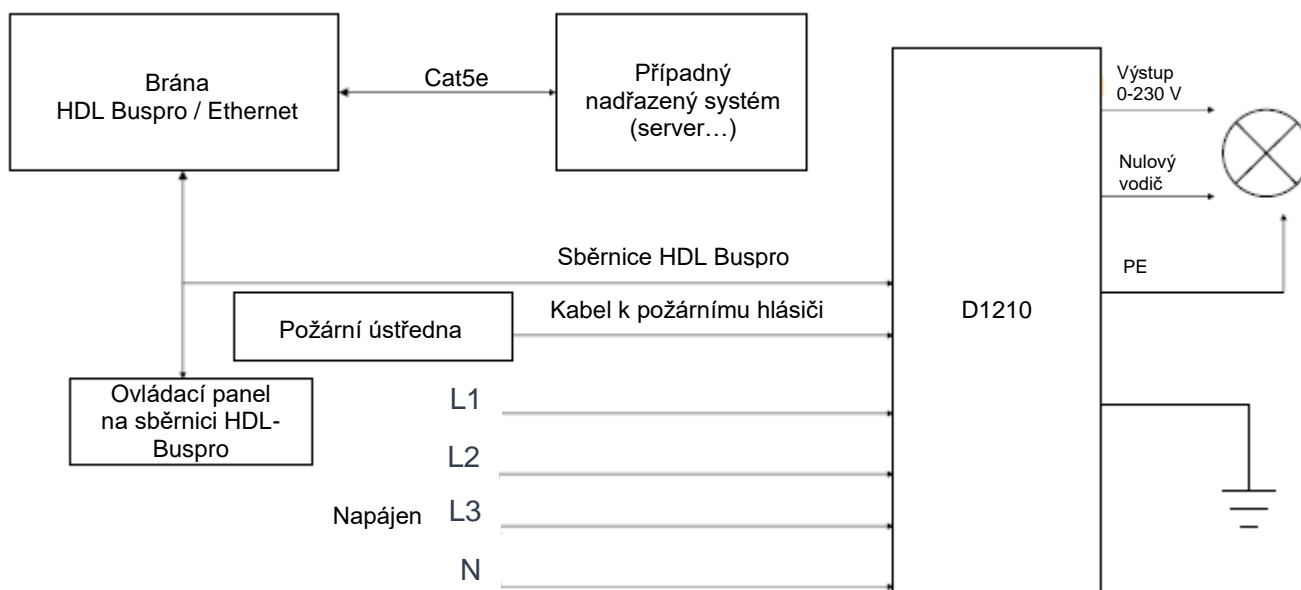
Brána
HDL Buspro / Ethernet

Cat5e

Případný
nadřazený systém
(server…)

Výstup
0-230 V

Nulový
vodič

Sběrnice HDL Buspro

PE

Kabel k požárnímu hlásiči

Požární ústředna

D1210

Ovládací panel
na sběrnici HDL-
Buspro

L1

L2

Napájen

L3

N